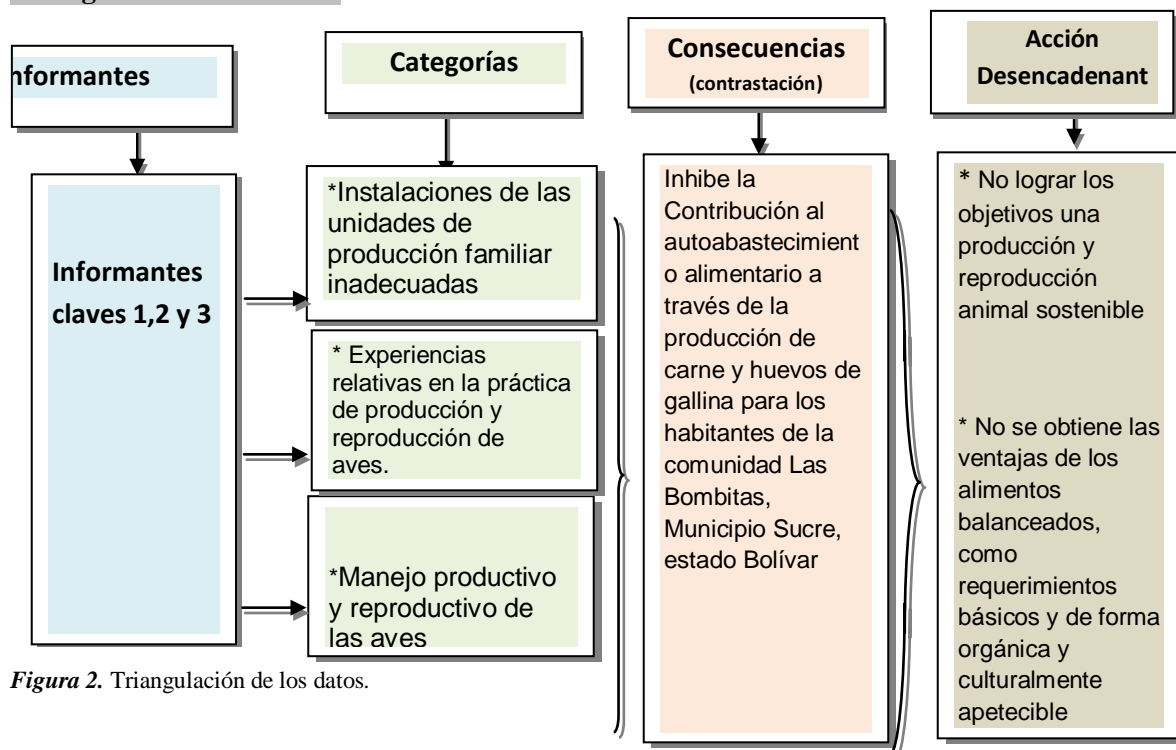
nformantes

Categorías

Consecuencias (contrastación)

Acción Desencadenant

Informantes claves 1,2 y 3

*Instalaciones de las unidades de producción familiar inadecuadas

* Experiencias relativas en la práctica de producción y reproducción de aves.

*Manejo productivo y reproductivo de las aves

Inhibe la Contribución al autoabastecimiento alimentario a través de la producción de carne y huevos de gallina para los habitantes de la comunidad Las Bombitas, Municipio Sucre, estado Bolívar

* No lograr los objetivos una producción y reproducción animal sostenible

* No se obtiene las ventajas de los alimentos balanceados, como requerimientos básicos y de forma orgánica y culturalmente apetecible

*Figura 2.* Triangulación de los datos.